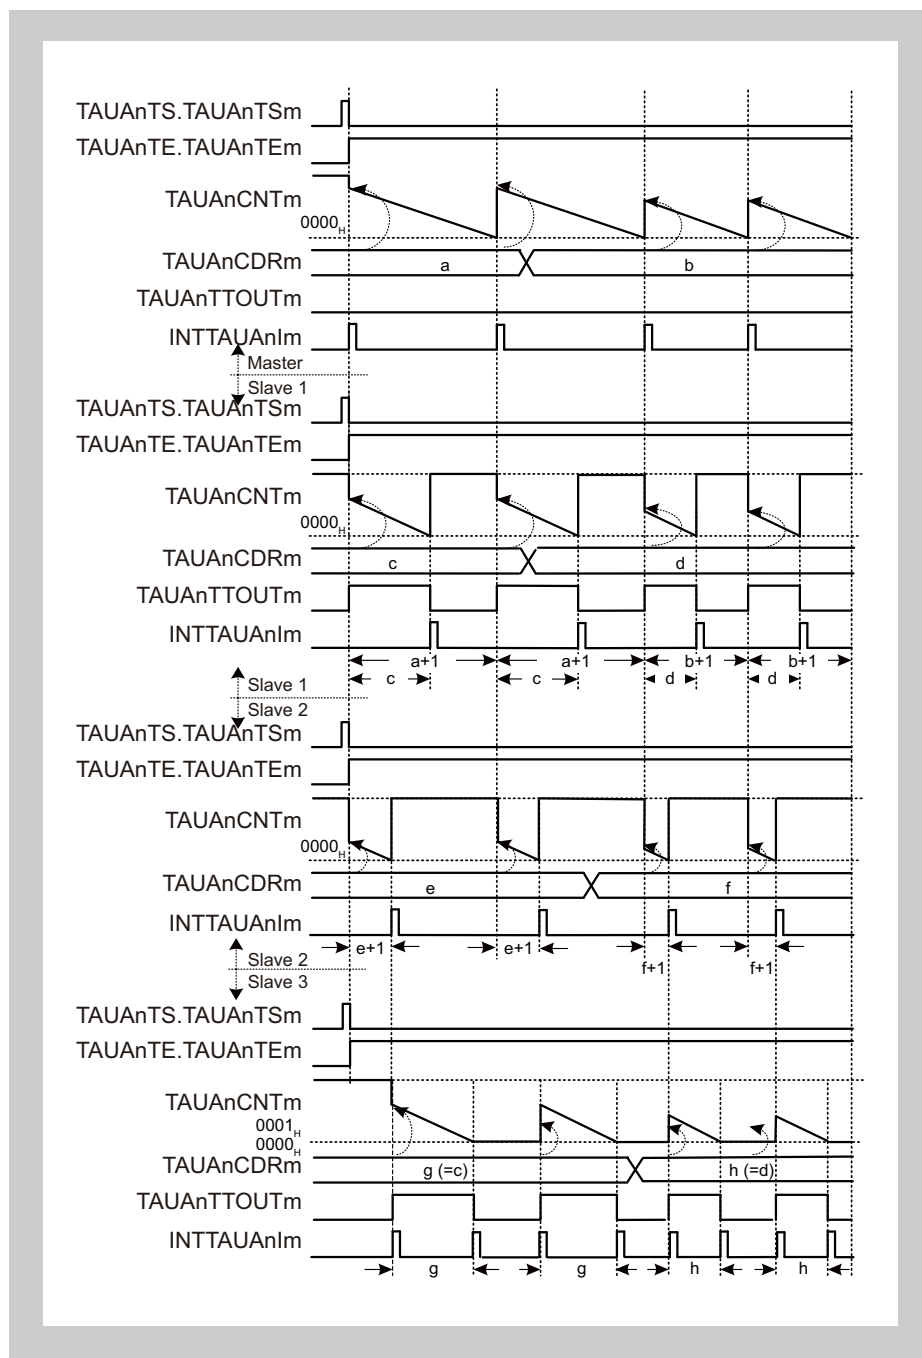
TAUAnTS.TAUAnTSm
TAUAnTE.TAUAnTEm
TAUAnCNTm
$0000_H$
TAUAnCDRm
a
b
TAUAnTTOUTm
INTTAUAnIm
Master
Slave 1
TAUAnTS.TAUAnTSm
TAUAnTE.TAUAnTEm
TAUAnCNTm
$0000_H$
TAUAnCDRm
c
d
TAUAnTTOUTm
INTTAUAnIm
a+1
a+1
b+1
b+1
c
c
d
d
Slave 1
Slave 2
TAUAnTS.TAUAnTSm
TAUAnTE.TAUAnTEm
TAUAnCNTm
$0000_H$
TAUAnCDRm
e
f
INTTAUAnIm
e+1
e+1
f+1
f+1
Slave 2
Slave 3
TAUAnTS.TAUAnTSm
TAUAnTE.TAUAnTEm
TAUAnCNTm
$0001_H$
$0000_H$
TAUAnCDRm
g (=c)
h (=d)
TAUAnTTOUTm
INTTAUAnIm
g
g
h
h